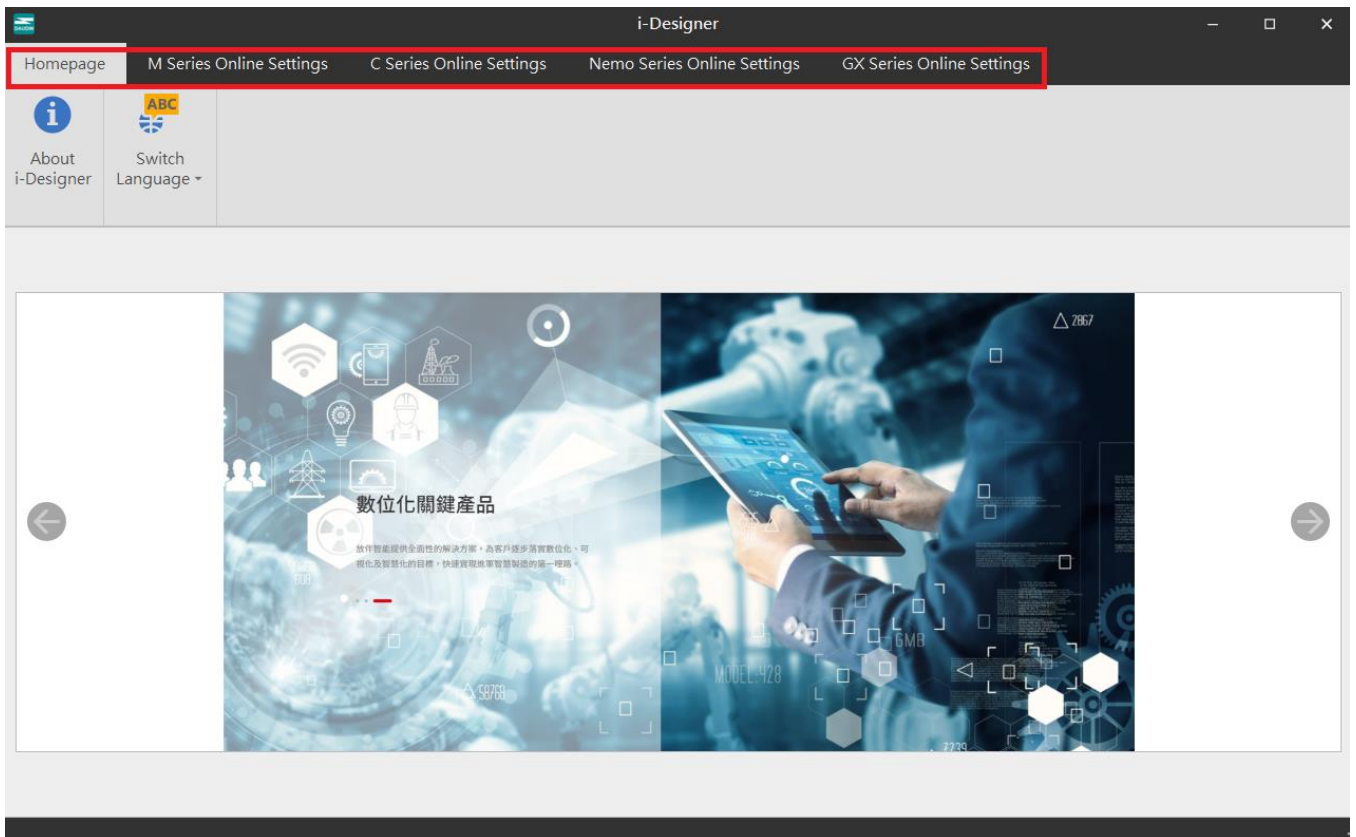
i-Designer

Homepage M Series Online Settings C Series Online Settings Nemo Series Online Settings GX Series Online Settings

ABC

About i-Designer

Switch Language

數位化關鍵產品

致伸智能提供全面性的解決方案，為客戶逐步落實數位化、可視化及智慧化的目標，快速實現進軍智慧製造的第一哩路。

△ 2867

GMB

MODEL:428

△ 58768

2739